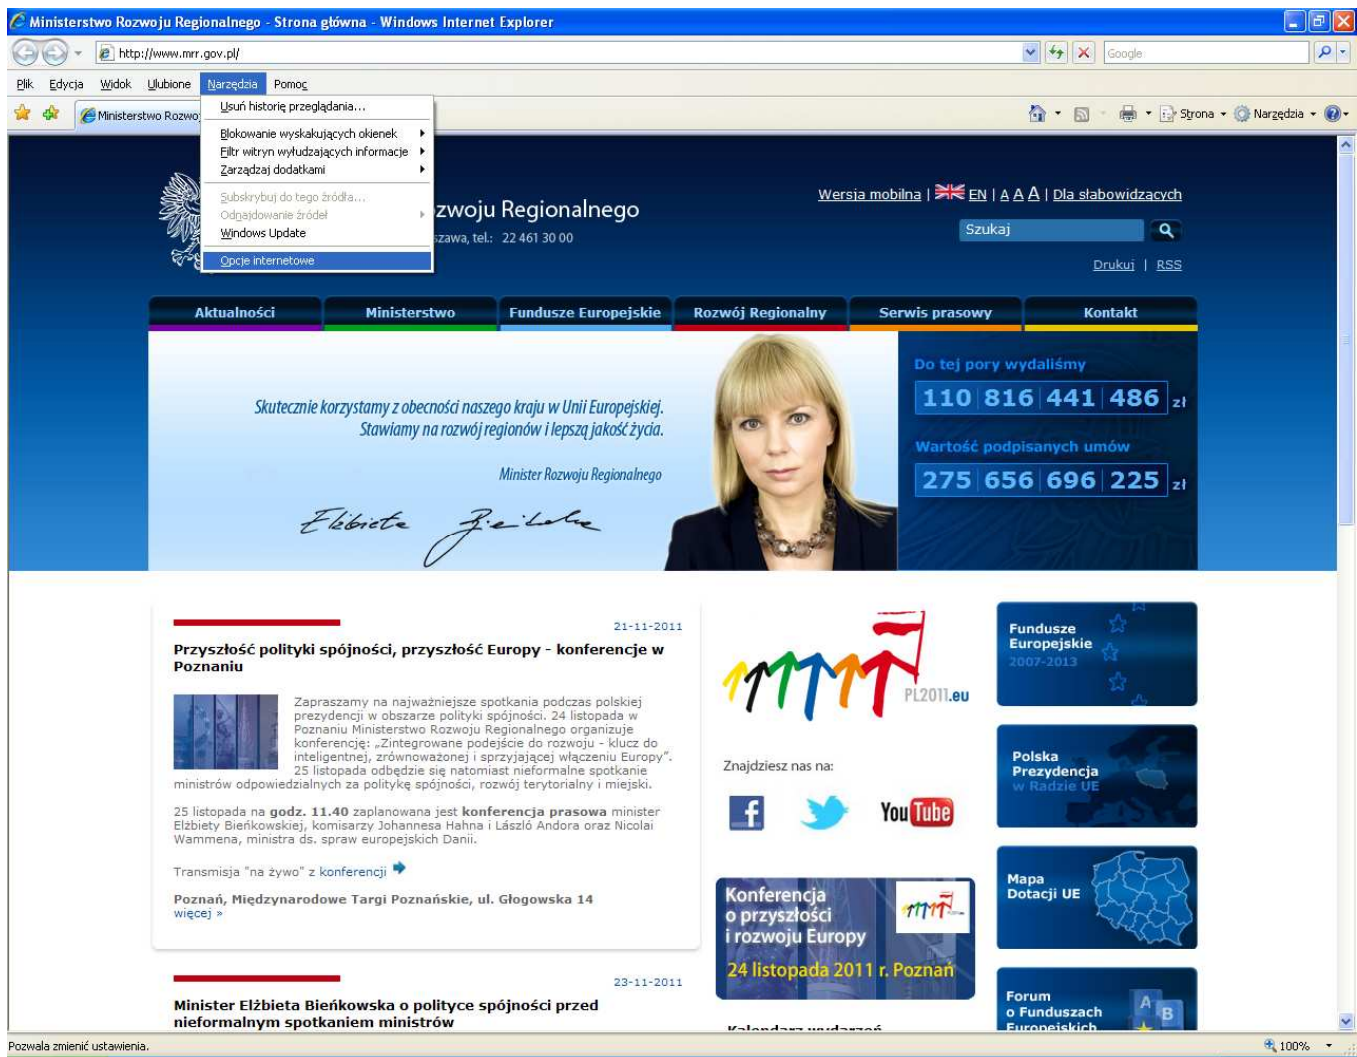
Ministerstwo Rozwoju Regionalnego - Strona główna - Windows Internet Explorer

http://www.mrr.gov.pl/

Google

Plik Edycja Widok Ulubione Narzędzia Pomoc

Ministerstwo Rozwo

Usuń historię przeglądania...
Blokowanie wyskakujących okienek
Filtr witryn wyłudzających informacje
Zarządzaj dodatkami
Subskrybuj do tego źródła...
Odnajdowanie źródeł
Windows Update
Opcje internetowe

Strona Narzędzia

zwoju Regionalnego
szawa, tel.: 22 461 30 00

Wersja mobilna | EN | A A A | Dla słabowidzących

Szukaj

Drukuj | RSS

Aktualności | Ministerstwo | Fundusze Europejskie | Rozwój Regionalny | Serwis prasowy | Kontakt

Skutecznie korzystamy z obecności naszego kraju w Unii Europejskiej. Stawiamy na rozwój regionów i lepszą jakość życia.

Minister Rozwoju Regionalnego

Elżbieta Bieńkowska

Do tej pory wydaliśmy
110 816 441 486 zł

Wartość podpisanych umów
275 656 696 225 zł

21-11-2011

Przyszłość polityki spójności, przyszłość Europy - konferencje w Poznaniu

Zapraszamy na najważniejsze spotkania podczas polskiej prezydencji w obszarze polityki spójności. 24 listopada w Poznaniu Ministerstwo Rozwoju Regionalnego organizuje konferencję: „Zintegrowane podejście do rozwoju - klucz do inteligentnej, zrównoważonej i sprzyjającej włączeniu Europy". 25 listopada odbędzie się natomiast nieformalne spotkanie ministrów odpowiedzialnych za politykę spójności, rozwój terytorialny i miejski.

25 listopada na godz. 11.40 zaplanowana jest konferencja prasowa minister Elżbiety Bieńkowskiej, komisarzy Johannesa Hahna i László Andora oraz Nicolai Wammena, ministra ds. spraw europejskich Danii.

Transmisja "na żywo" z konferencji

Poznań, Międzynarodowe Targi Poznańskie, ul. Głogowska 14
więcej »

23-11-2011

Minister Elżbieta Bieńkowska o polityce spójności przed nieformalnym spotkaniem ministrów

PL2011.eu

Znajdziesz nas na:

You Tube

Konferencja o przyszłości i rozwoju Europy
24 listopada 2011 r. Poznań

Fundusze Europejskie 2007-2013

Polska Prezydencja w Radzie UE

Mapa Dotacji UE

Forum o Funduszach Europejskich

Pozwala zmienić ustawienia.

100%